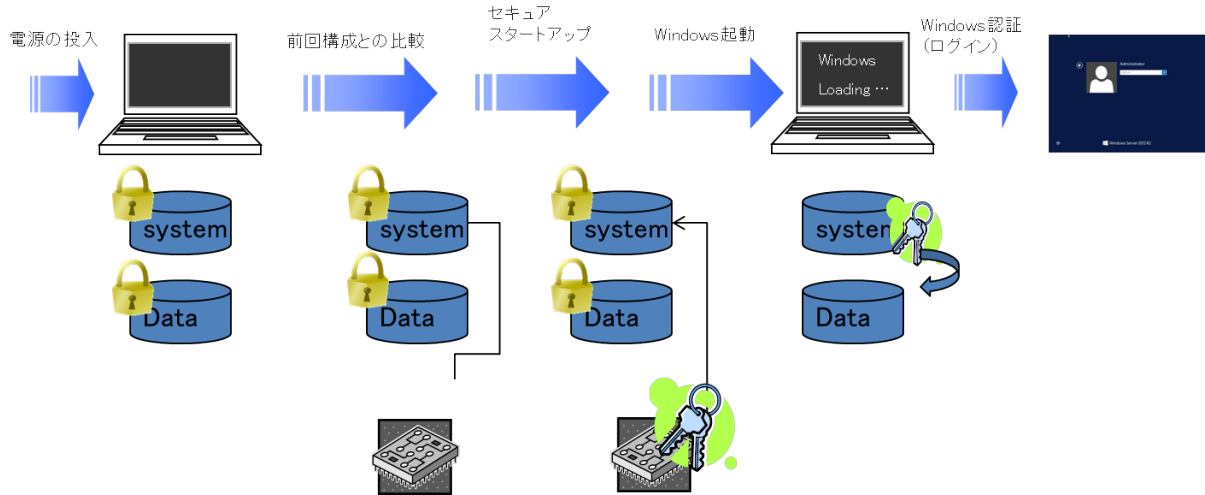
電源の投入

前回構成との比較

セキュア
スタートアップ

Windows起動

Windows認証
（ログイン）

Windows

Loading …

Administrator

Windows Server 2012 R2

system

Data

system

Data

system

Data

system

Data